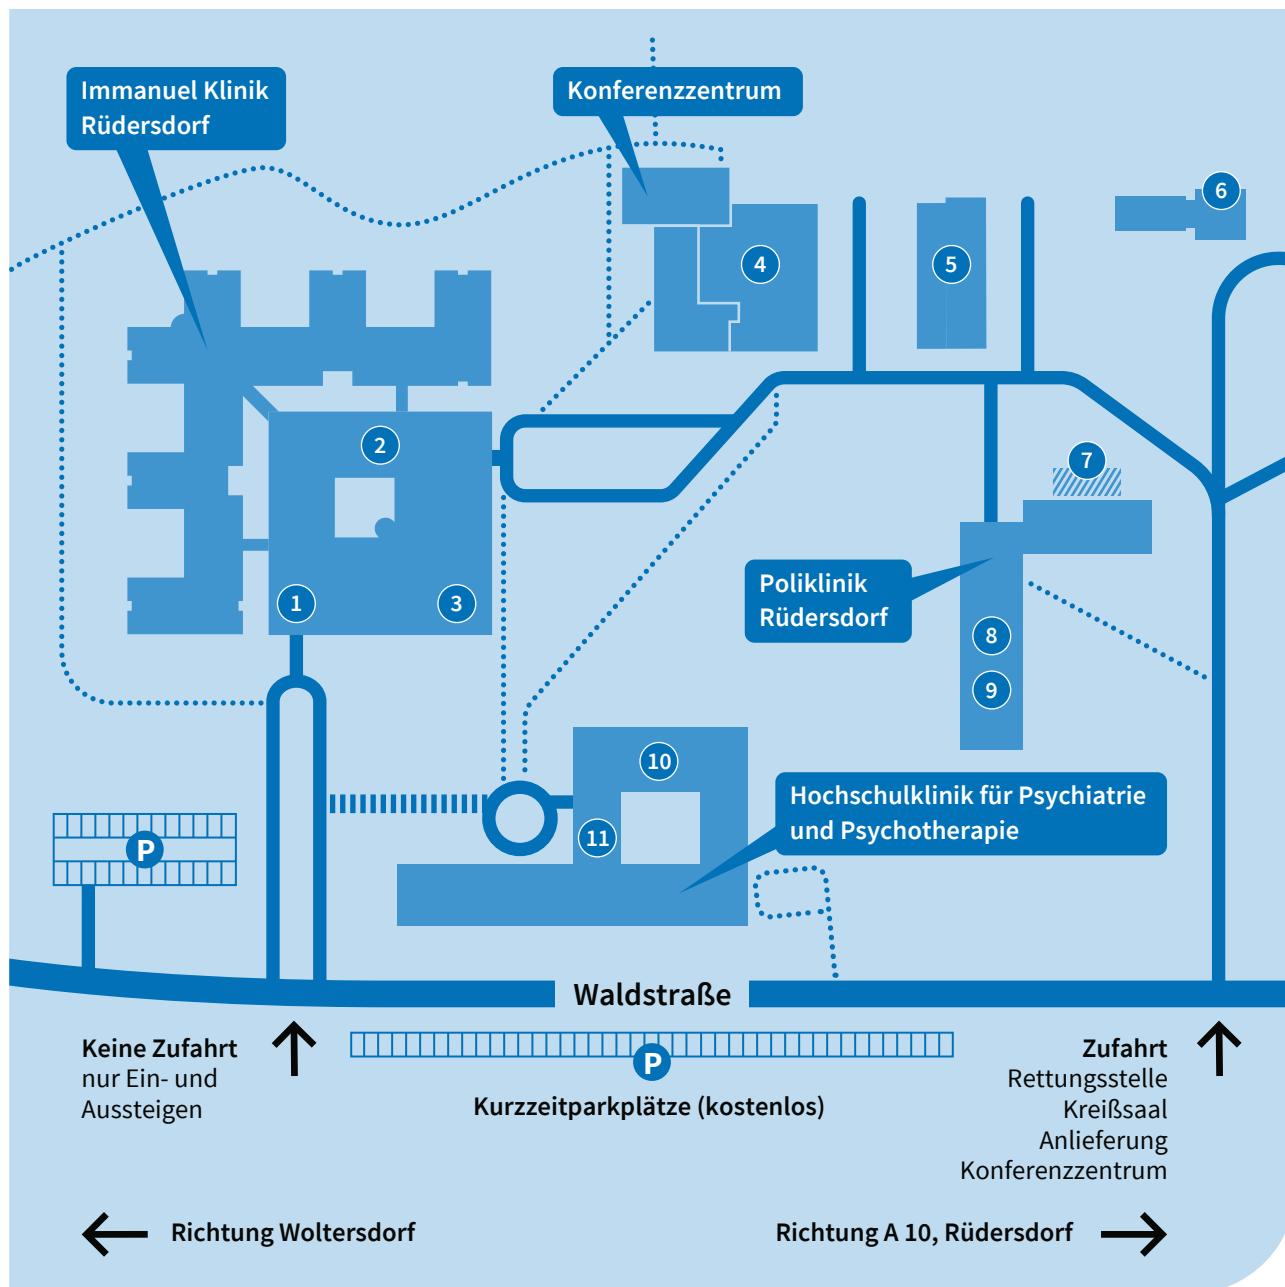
Immanuel Klinik Rüdersdorf

Konferenzzentrum

6

4

5

2

1

3

7

Poliklinik Rüdersdorf

8

9

10

11

Hochschulklinik für Psychiatrie und Psychotherapie

P

Waldstraße

Keine Zufahrt
nur Ein- und Aussteigen

P

Kurzzeitparkplätze (kostenlos)

Zufahrt
Rettungsstelle
Kreißsaal
Anlieferung
Konferenzzentrum

Richtung Woltersdorf

Richtung A 10, Rüdersdorf